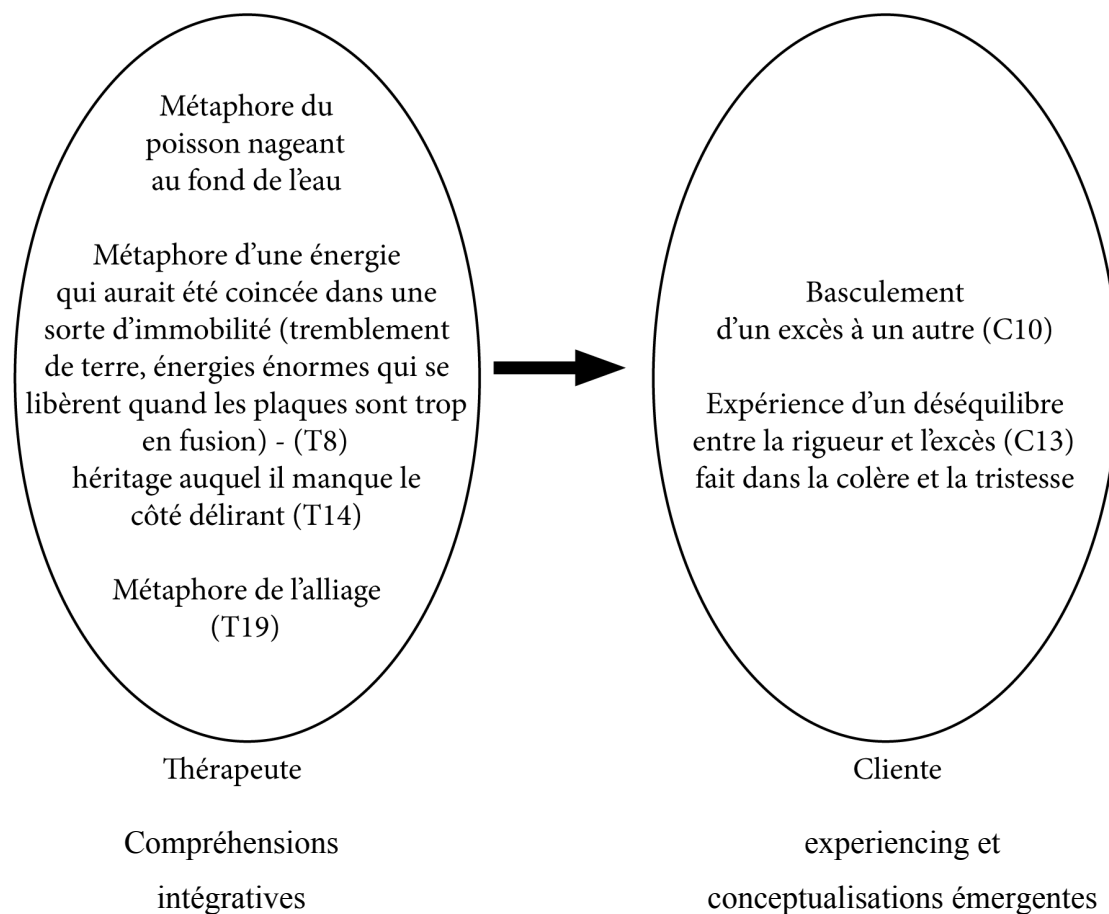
Métaphore du poisson nageant au fond de l'eau

Métaphore d'une énergie qui aurait été coincée dans une sorte d'immobilité (tremblement de terre, énergies énormes qui se libèrent quand les plaques sont trop en fusion) - (T8)
héritage auquel il manque le côté délirant (T14)

Métaphore de l'alliage (T19)

Thérapeute

Compréhensions intégratives

Basculement d'un excès à un autre (C10)

Expérience d'un déséquilibre entre la rigueur et l'excès (C13) fait dans la colère et la tristesse

Cliente

experiencing et conceptualisations émergentes